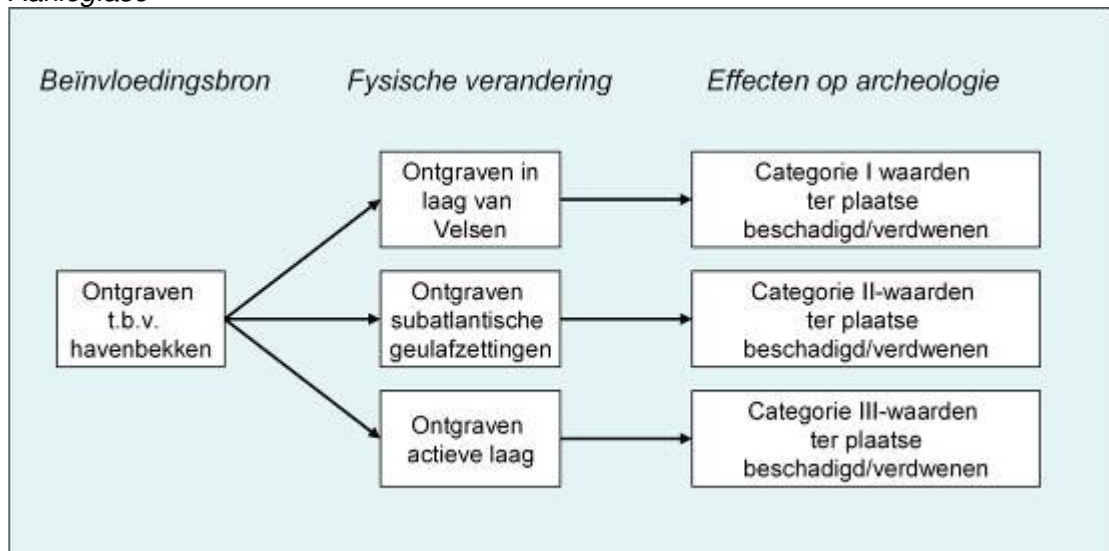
Aanlegfase

Beïnvloedingsbron

Fysische verandering

Effecten op archeologie

Ontgraven t.b.v. havenbekken

Ontgraven in laag van Velsen

Ontgraven subatlantische geulafzettingen

Ontgraven actieve laag

Categorie I waarden ter plaatse beschadigd/verdwenen

Categorie II-waarden ter plaatse beschadigd/verdwenen

Categorie III-waarden ter plaatse beschadigd/verdwenen